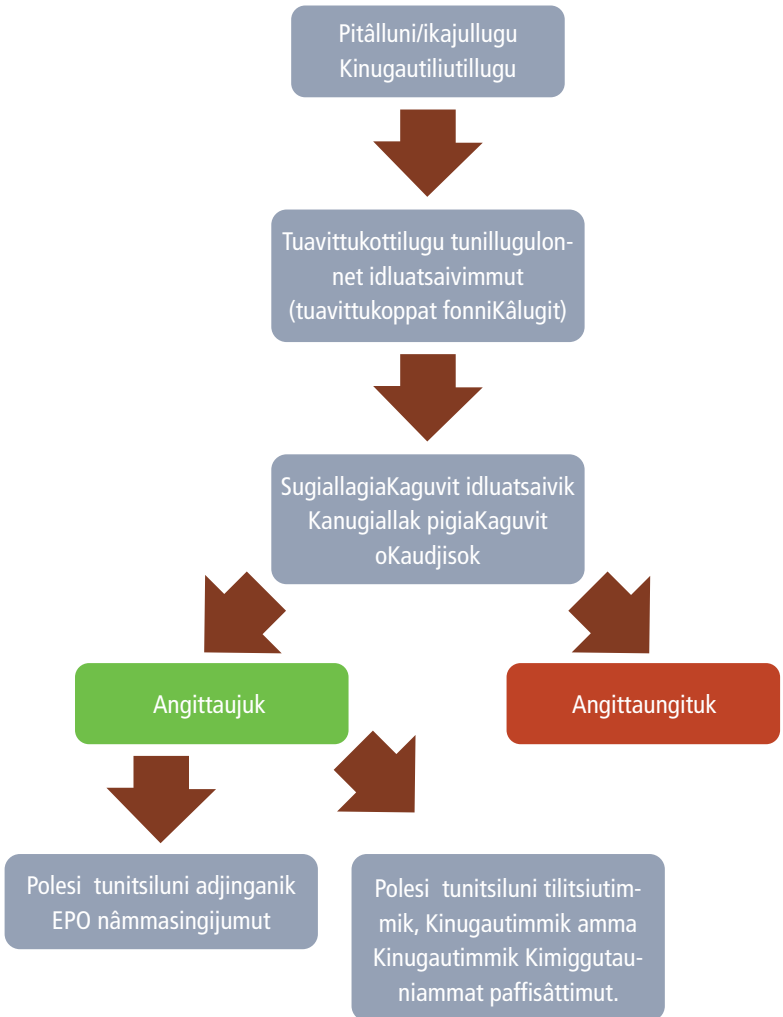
Pitâlluni/ikajullugu Kinugautiliutillugu

Tuavittukottilugu tunillugulonnet idluatsaivimmut (tuavittukoppat fonniKâlugit)

SugiallagiaKaguvit idluatsaivik Kanugiallak pigiaKaguvit oKaudjisok

Angittaujuk

Angittaungituk

Polesi tunitsiluni adjinganik EPO nâmmasingijumut

Polesi tunitsiluni tilitsiutimmik, Kinugautimmik amma Kinugautimmik Kimiggutauniammat paffisâttimut.